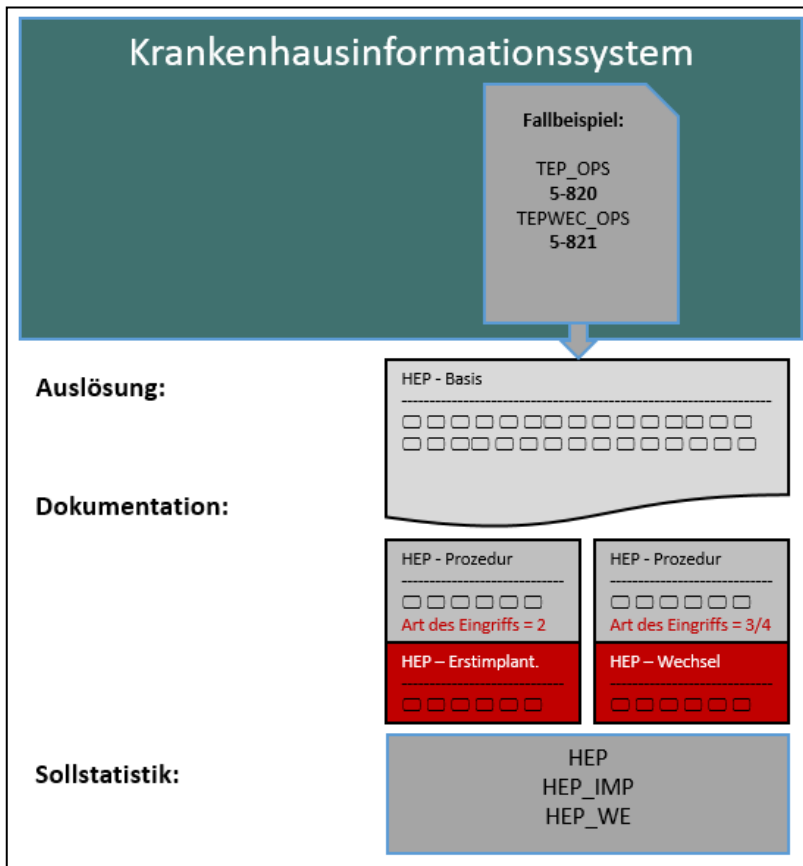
Krankenhausinformationssystem

Fallbeispiel:

TEP_OPS
5-820
TEPWEC_OPS
5-821

Auslösung:

HEP - Basis

Dokumentation:

HEP - Prozedur

Art des Eingriffs = 2

HEP – Erstimplant.

HEP - Prozedur

Art des Eingriffs = 3/4

HEP – Wechsel

Sollstatistik:

HEP
HEP_IMP
HEP_WE